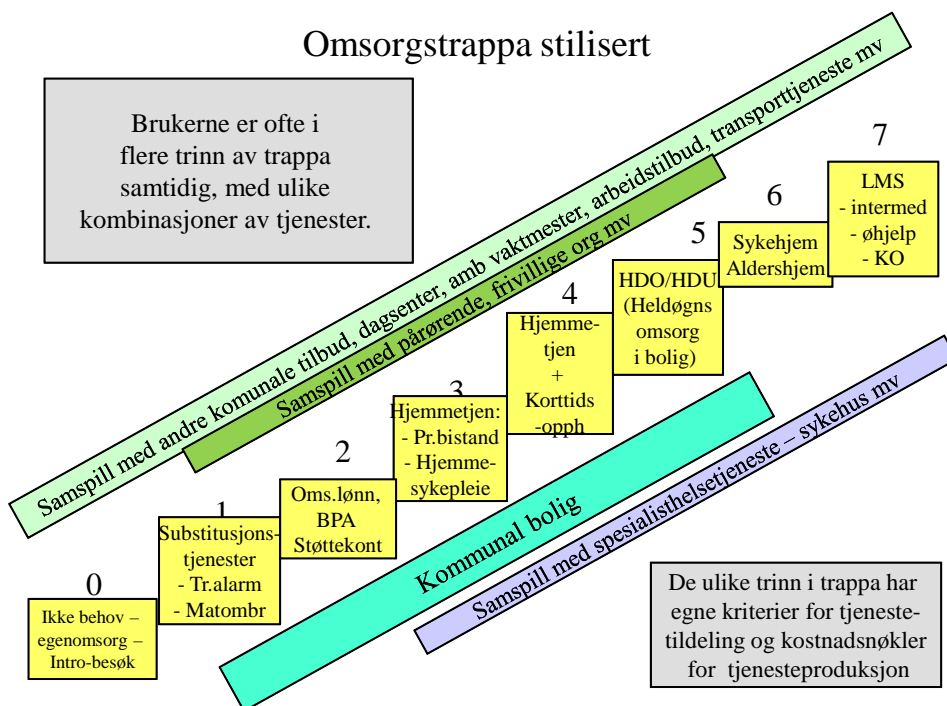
Omsorgstrappa stilisert

Brukerne er ofte i flere trinn av trappa samtidig, med ulike kombinasjoner av tjenester.

Samspill med andre komunale tilbud, dagsenter, amb vaktmester, arbeidstilbud, transporttjeneste mv

Samspill med pårørende, frivillige org mv

7
LMS
- intermed
- øhjelp
- KO

6
Sykehjem
Aldershjem

5
HDO/HDU
(Heldøgns omsorg i bolig)

4
Hjemmetjen
+
Korttids -opph

3
Hjemmetjen:
- Pr.bistand
- Hjemmesykepleie

2
Oms.lønn, BPA Støttekont

1
Substitusjonstjenester
- Tr.alarm
- Matombr

0
Ikke behov – egenomsorg – Intro-besøk

Kommunal bolig

Samspill med spesialisthelsetjeneste – sykehus mv

De ulike trinn i trappa har egne kriterier for tjenestetildeling og kostnadsnøkler for tjenesteproduksjon